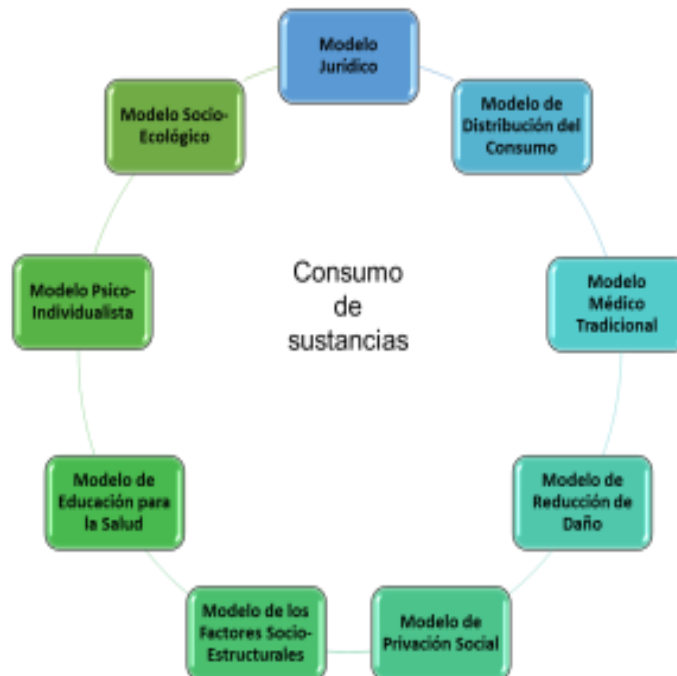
Consumo de sustancias

Modelo Jurídico

Modelo de Distribución del Consumo

Modelo Médico Tradicional

Modelo de Reducción de Daño

Modelo de Privación Social

Modelo de los Factores Socio-Estructurales

Modelo de Educación para la Salud

Modelo Psico-Individualista

Modelo Socio-Ecológico